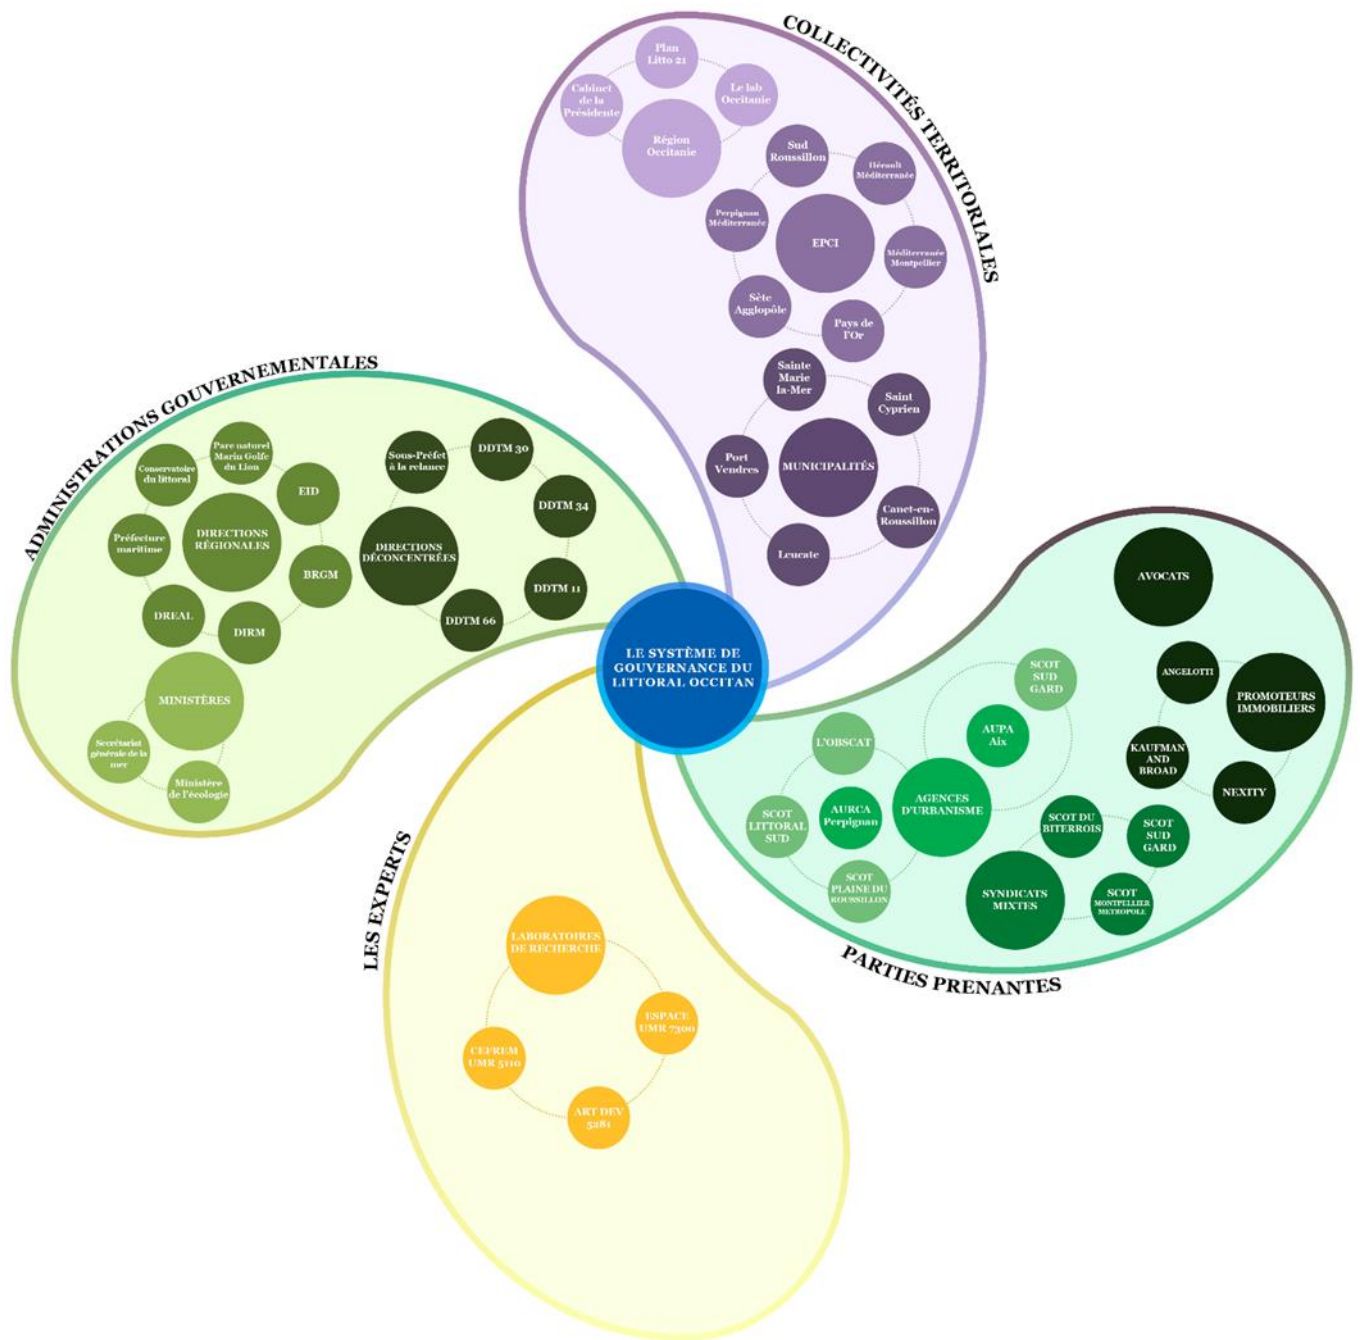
COLLECTIVITÉS TERRITORIALES

Plan Litto 21

Cabinet de la Présidente

Le lab Occitanie

Région Occitanie

Sud Roussillon

Hérault Méditerranée

Perpignan Méditerranée

EPCI

Méditerranée Montpellier

Sète Agglopôle

Pays de l'Or

Sainte Marie la-Mer

Saint Cyprien

Port Vendres

MUNICIPALITÉS

Canet-en-Roussillon

Leucate

ADMINISTRATIONS GOUVERNEMENTALES

Parc naturel Marin Golfe du Lion

Conservatoire du littoral

EID

Préfecture maritime

DIRECTIONS RÉGIONALES

BRGM

DREAL

DIRM

MINISTÈRES

Secrétariat générale de la mer

Ministère de l'écologie

Sous-Préfet à la relance

DDTM 30

DDTM 34

DIRECTIONS DÉCONCENTRÉES

DDTM 11

DDTM 66

LE SYSTÈME DE GOUVERNANCE DU LITTORAL OCCITAN

LES EXPERTS

LABORATOIRES DE RECHERCHE

ESPACE UMR 7300

CEFREM UMR 5110

ART DEV 5281

PARTIES PRENANTES

AVOCATS

ANGELOTTI

PROMOTEURS IMMOBILIERS

KAUFMAN AND BROAD

NEXITY

SCOT SUD GARD

AUPA Aix

L'OBSCAT

AGENCES D'URBANISME

SCOT LITTORAL SUD

AURCA Perpignan

SCOT PLAINE DU ROUSSILLON

SCOT DU BITERROIS

SCOT SUD GARD

SYNDICATS MIXTES

SCOT MONTPELLIER METROPOLE